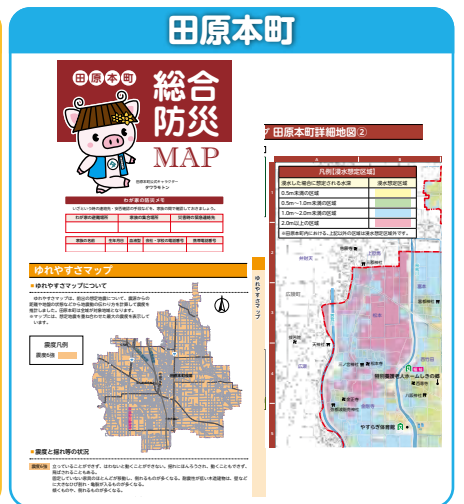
田原本町

田原本町

総合防災MAP

わが家の防災メモ

ゆれやすさマップ

ゆれやすさマップについて

震度凡例

震度6強

震度と揺れ等の状況

ゆれやすさマップ

田原本町詳細地図②

凡例[浸水想定区域]

| 浸水した場合に想定される水深 | 浸水想定区域 |
|---|---|
| 0.5m未満の区域 | |
| 0.5m～1.0m未満の区域 | |
| 1.0m～2.0m未満の区域 | |
| 2.0m以上の区域 | |

やすらぎ保育園